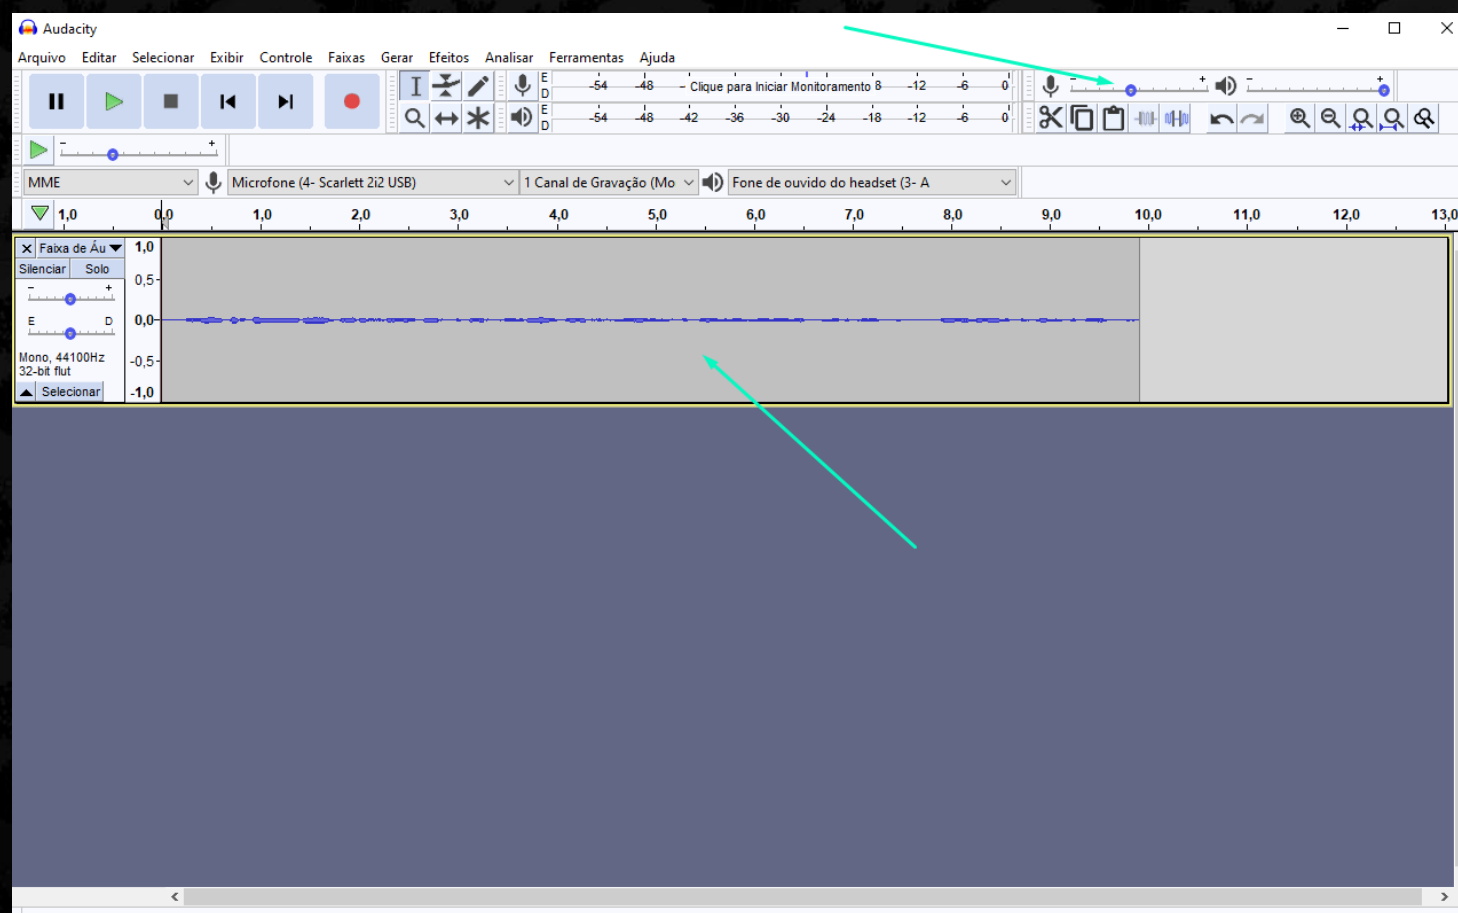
Audacity

Arquivo Editar Selecionar Exibir Controle Faixas Gerar Efeitos Analisar Ferramentas Ajuda

E D -54 -48 Clique para Iniciar Monitoramento 8 -12 -6 0
E D -54 -48 -42 -36 -30 -24 -18 -12 -6 0

MME
Microfone (4- Scarlett 2i2 USB)
1 Canal de Gravação (Mo
Fone de ouvido do headset (3- A

1,0 0,0 1,0 2,0 3,0 4,0 5,0 6,0 7,0 8,0 9,0 10,0 11,0 12,0 13,0

Faixa de Áu
Silenciar Solo
E D
Mono, 44100Hz
32-bit flut
Selecionar

1,0
0,5-
0,0-
-0,5
-1,0